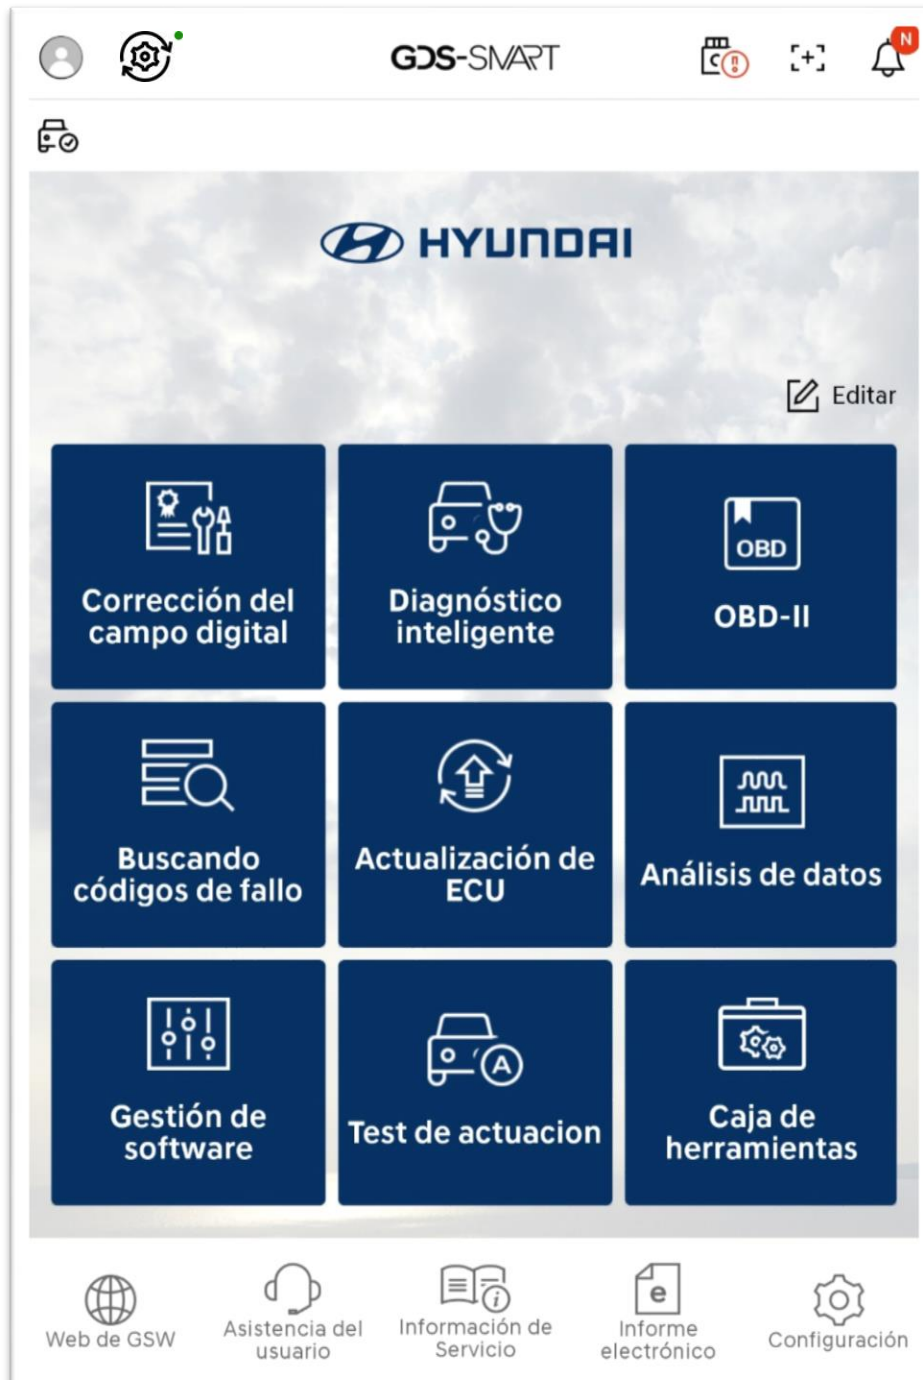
GDS-SMART

N

HYUNDAI

Editar

Corrección del campo digital

Diagnóstico inteligente

OBD

OBD-II

Buscando códigos de fallo

Actualización de ECU

Análisis de datos

Gestión de software

Test de actuacion

Caja de herramientas

Web de GSW

Asistencia del usuario

Información de Servicio

e

Informe electrónico

Configuración